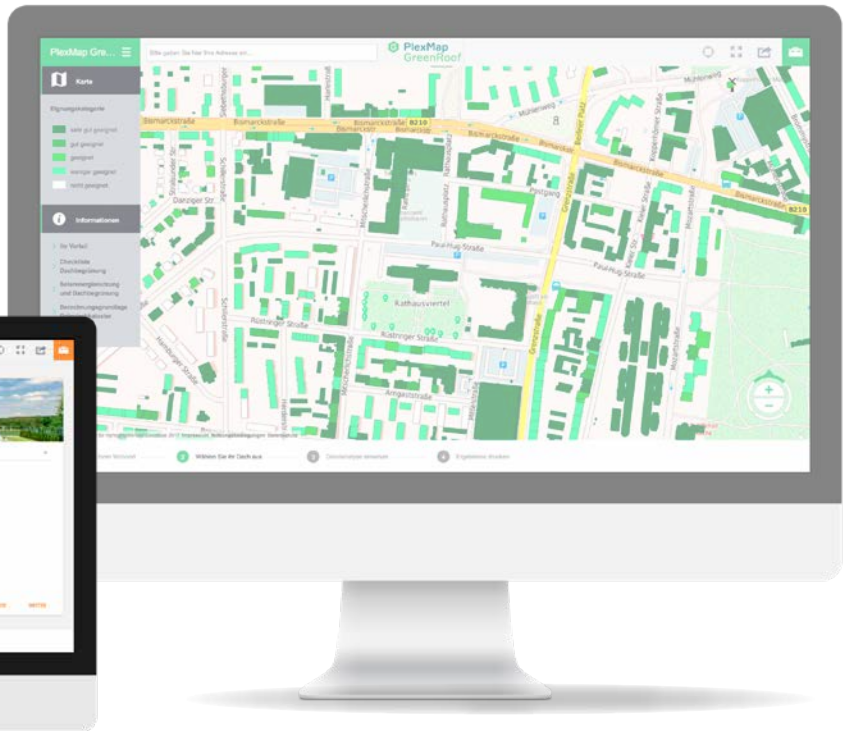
PlexMap Gre... ☰

Bitte geben Sie hier Ihre Adresse ein...

PlexMap
GreenRoof

Karte

Eignungskategorie

sehr gut geeignet
gut geeignet
geeignet
weniger geeignet
nicht geeignet

Informationen

Ihr Vorteil
Checkliste Dachbegrünung
Solarenergienutzung und Dachbegrünung
Bewässerungsgrundlage

Bismarckstraße
Bismarckstraße
Bismarckstr.
Bismarckstraße B210
Bismarckstraße
Bismarckstraße
Bismarckstraße
Bismarckstraße B210
Müllerweg
Berliner Platz
Kopperhörner Straße
Danziger Str.
Stralsunder Str.
Schillerstraße
Marktstraße
Rathausplatz
Postweg
Grenzstraße
Keiler Str.
Paul-Hug-Straße
Paul-Hug-Straße
Rathausviertel
Rüstringer Straße
Rüstringer Straße
Mitscherlichstraße
Ansgaristraße
Mozartstraße
Hamburger Straße
Heinrichstr.

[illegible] Ihren Wohnort
2 Wählen Sie Ihr Dach aus
3 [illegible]
4 Ergebnisse drucken

WEITER